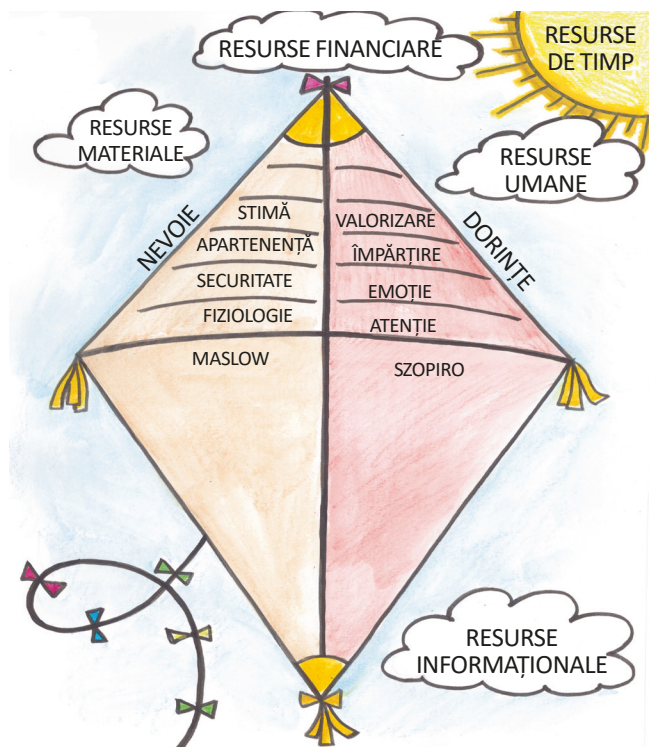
RESURSE FINANCIARE

RESURSE DE TIMP

RESURSE MATERIALE

RESURSE UMANE

NEVOIE

DORINȚE

STIMĂ

APARTENENȚĂ

SECURITATE

FIZIOLOGIE

MASLOW

VALORIZARE

ÎMPĂRȚIRE

EMOȚIE

ATENȚIE

SZOPIRO

RESURSE INFORMAȚIONALE